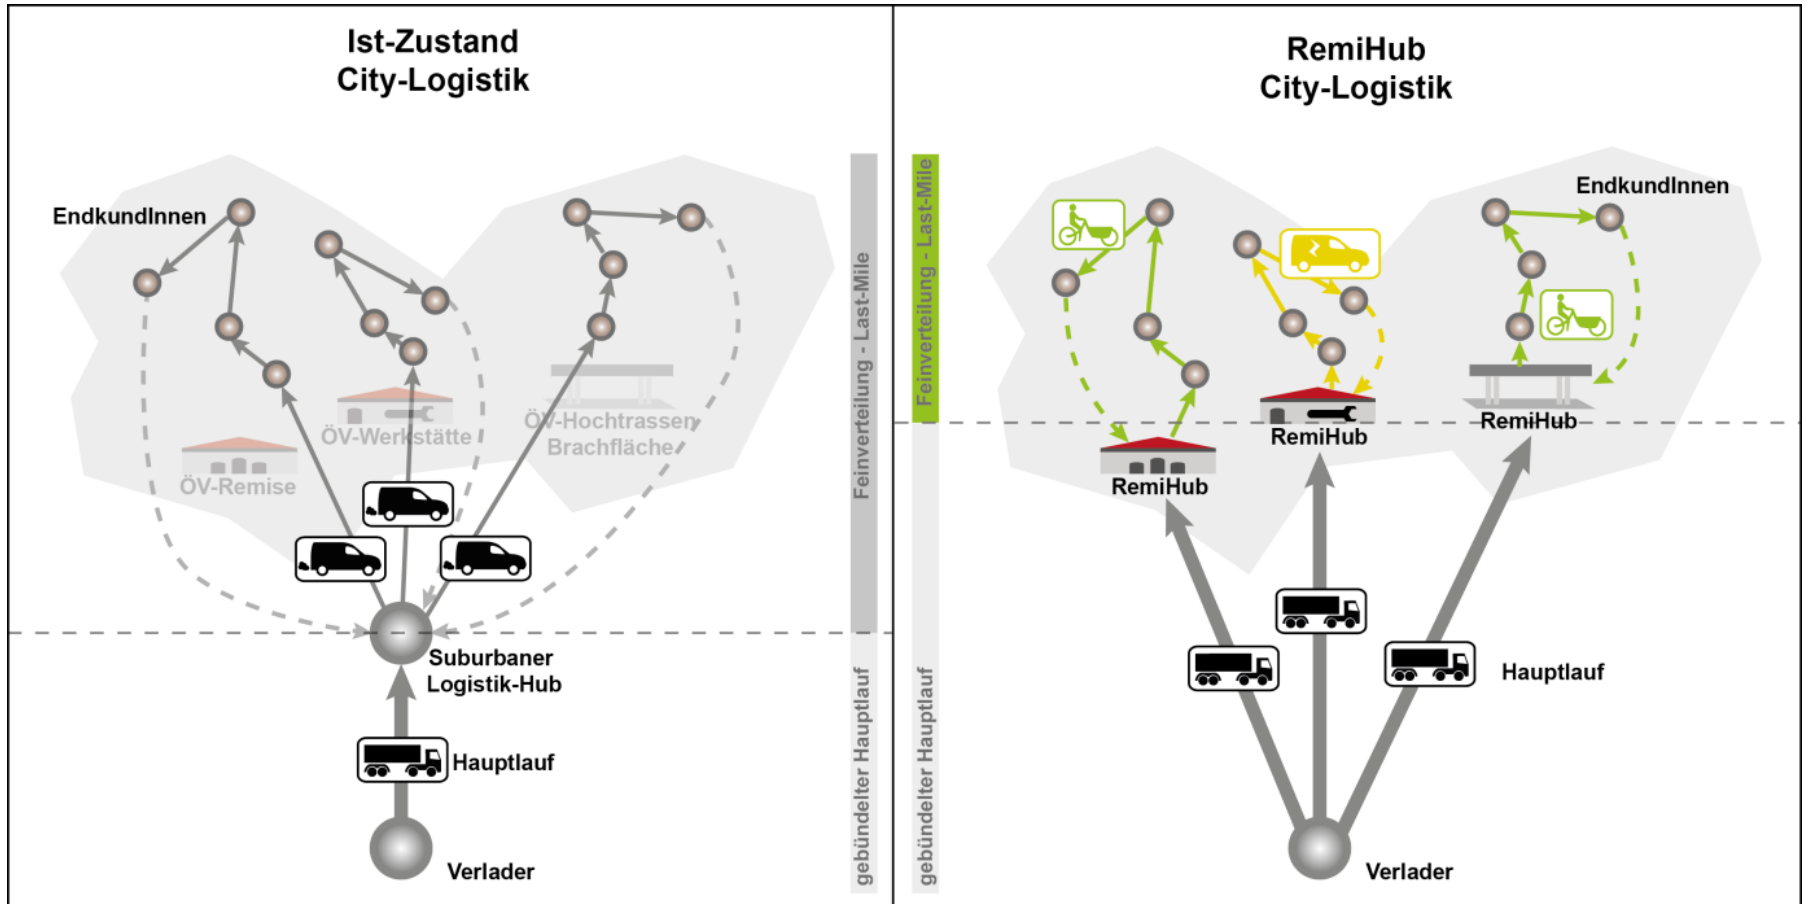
Ist-Zustand
City-Logistik

EndkundInnen

ÖV-Werkstätte

ÖV-Hochtrassen Brachfläche

ÖV-Remise

Suburbaner Logistik-Hub

Hauptlauf

Verlader

Feinverteilung - Last-Mile

gebündelter Hauptlauf

RemiHub
City-Logistik

Feinverteilung - Last-Mile

gebündelter Hauptlauf

EndkundInnen

RemiHub

RemiHub

RemiHub

Hauptlauf

Verlader